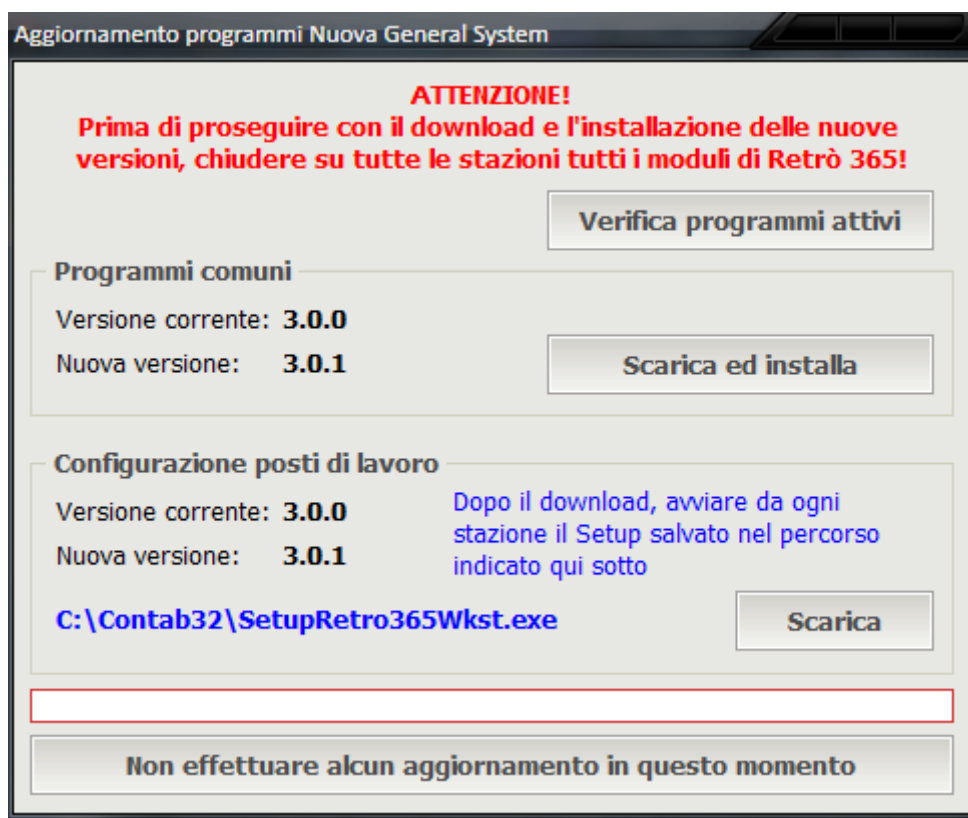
Aggiornamento programmi Nuova General System

ATTENZIONE!
Prima di proseguire con il download e l'installazione delle nuove versioni, chiudere su tutte le stazioni tutti i moduli di Retrò 365!

Verifica programmi attivi

Programmi comuni

Versione corrente: 3.0.0

Nuova versione: 3.0.1

Scarica ed installa

Configurazione posti di lavoro

Versione corrente: 3.0.0

Nuova versione: 3.0.1

Dopo il download, avviare da ogni stazione il Setup salvato nel percorso indicato qui sotto

C:\Contab32\SetupRetro365Wkst.exe

Scarica

Non effettuare alcun aggiornamento in questo momento